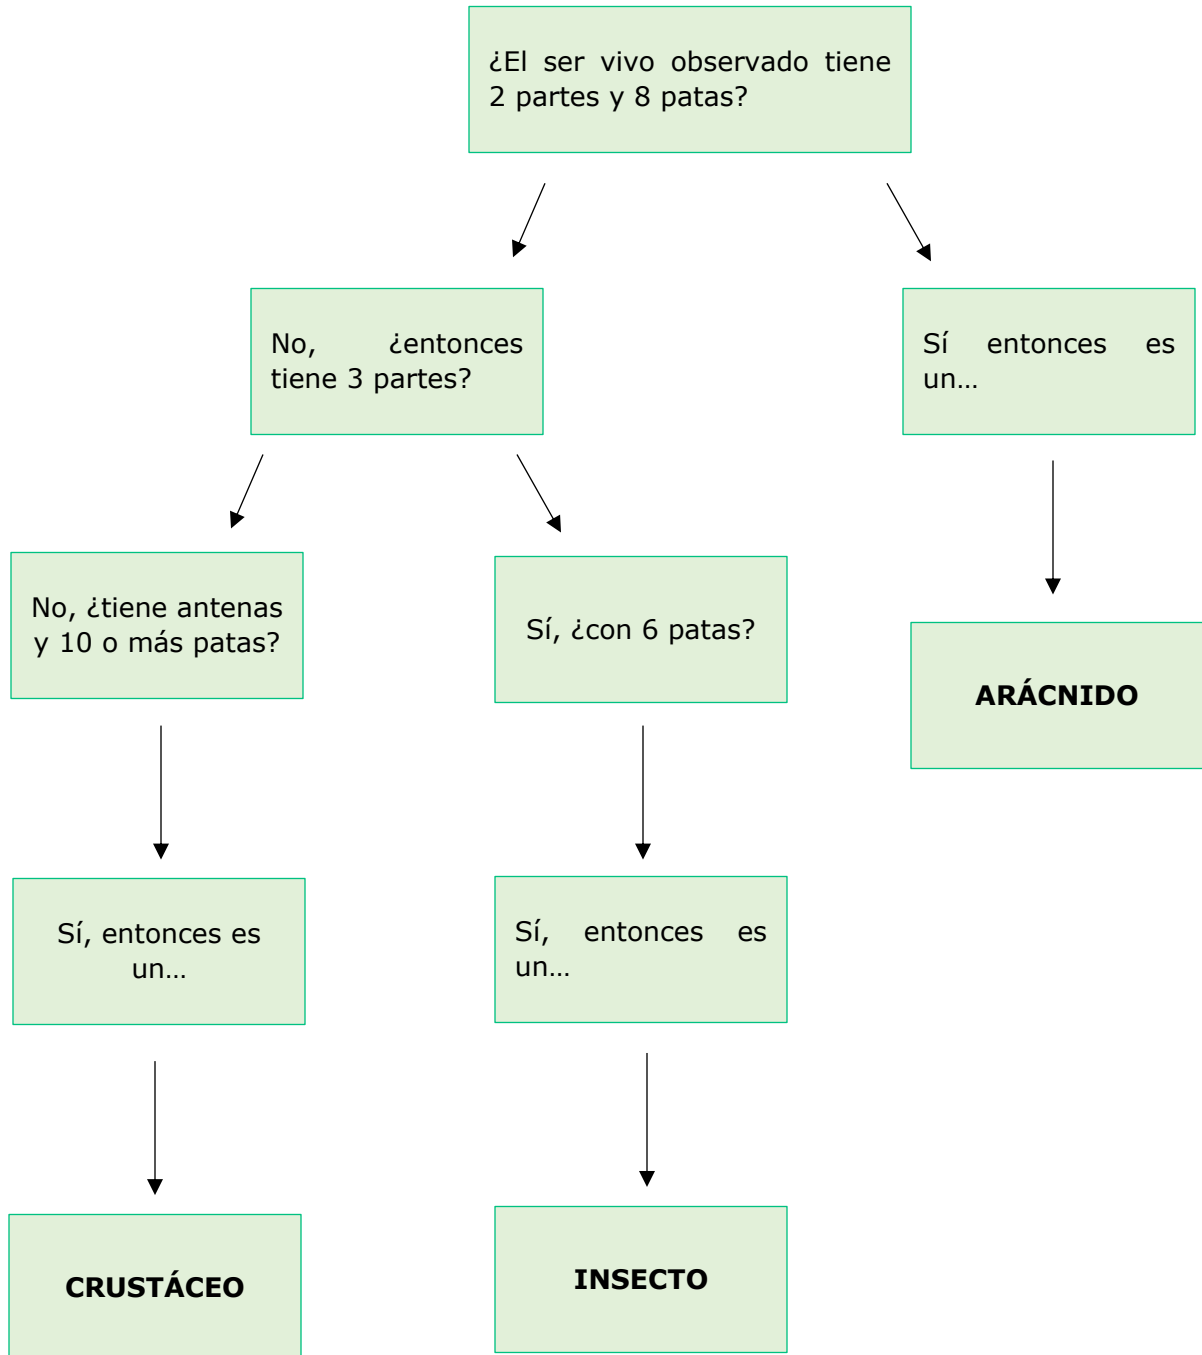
¿El ser vivo observado tiene 2 partes y 8 patas?

No, ¿entonces tiene 3 partes?

Sí entonces es un…

No, ¿tiene antenas y 10 o más patas?

Sí, ¿con 6 patas?

ARÁCNIDO

Sí, entonces es un…

Sí, entonces es un…

CRUSTÁCEO

INSECTO